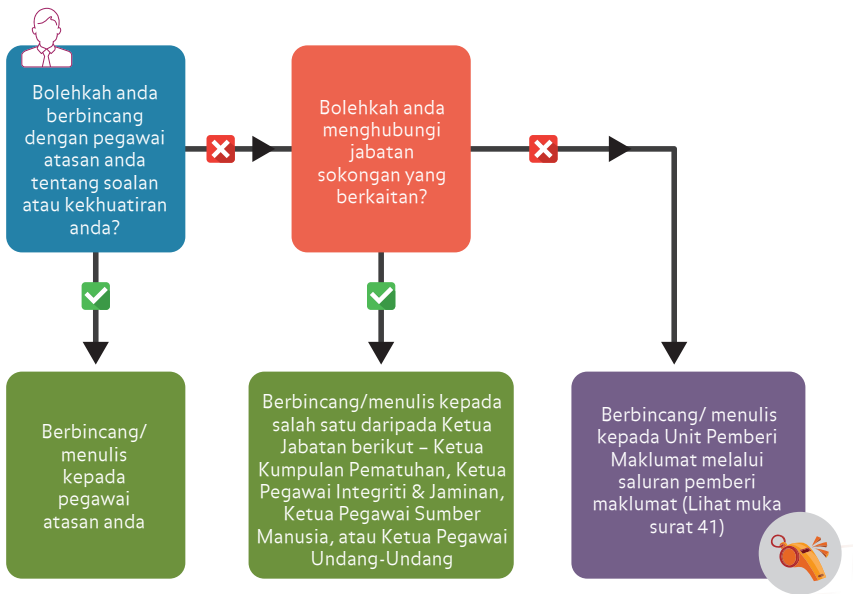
Bolehkah anda berbincang dengan pegawai atasan anda tentang soalan atau kekhuatiran anda?

Bolehkah anda menghubungi jabatan sokongan yang berkaitan?

Berbincang/ menulis kepada pegawai atasan anda

Berbincang/menulis kepada salah satu daripada Ketua Jabatan berikut – Ketua Kumpulan Pematuhan, Ketua Pegawai Integriti & Jaminan, Ketua Pegawai Sumber Manusia, atau Ketua Pegawai Undang-Undang

Berbincang/ menulis kepada Unit Pemberi Maklumat melalui saluran pemberi maklumat (Lihat muka surat 41)